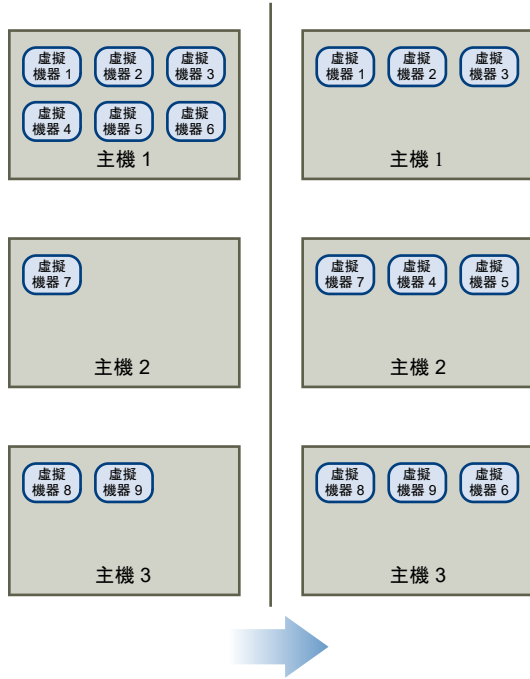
虛擬機器 1
虛擬機器 2
虛擬機器 3
虛擬機器 4
虛擬機器 5
虛擬機器 6
主機 1

虛擬機器 7
主機 2

虛擬機器 8
虛擬機器 9
主機 3

虛擬機器 1
虛擬機器 2
虛擬機器 3
主機 1

虛擬機器 7
虛擬機器 4
虛擬機器 5
主機 2

虛擬機器 8
虛擬機器 9
虛擬機器 6
主機 3